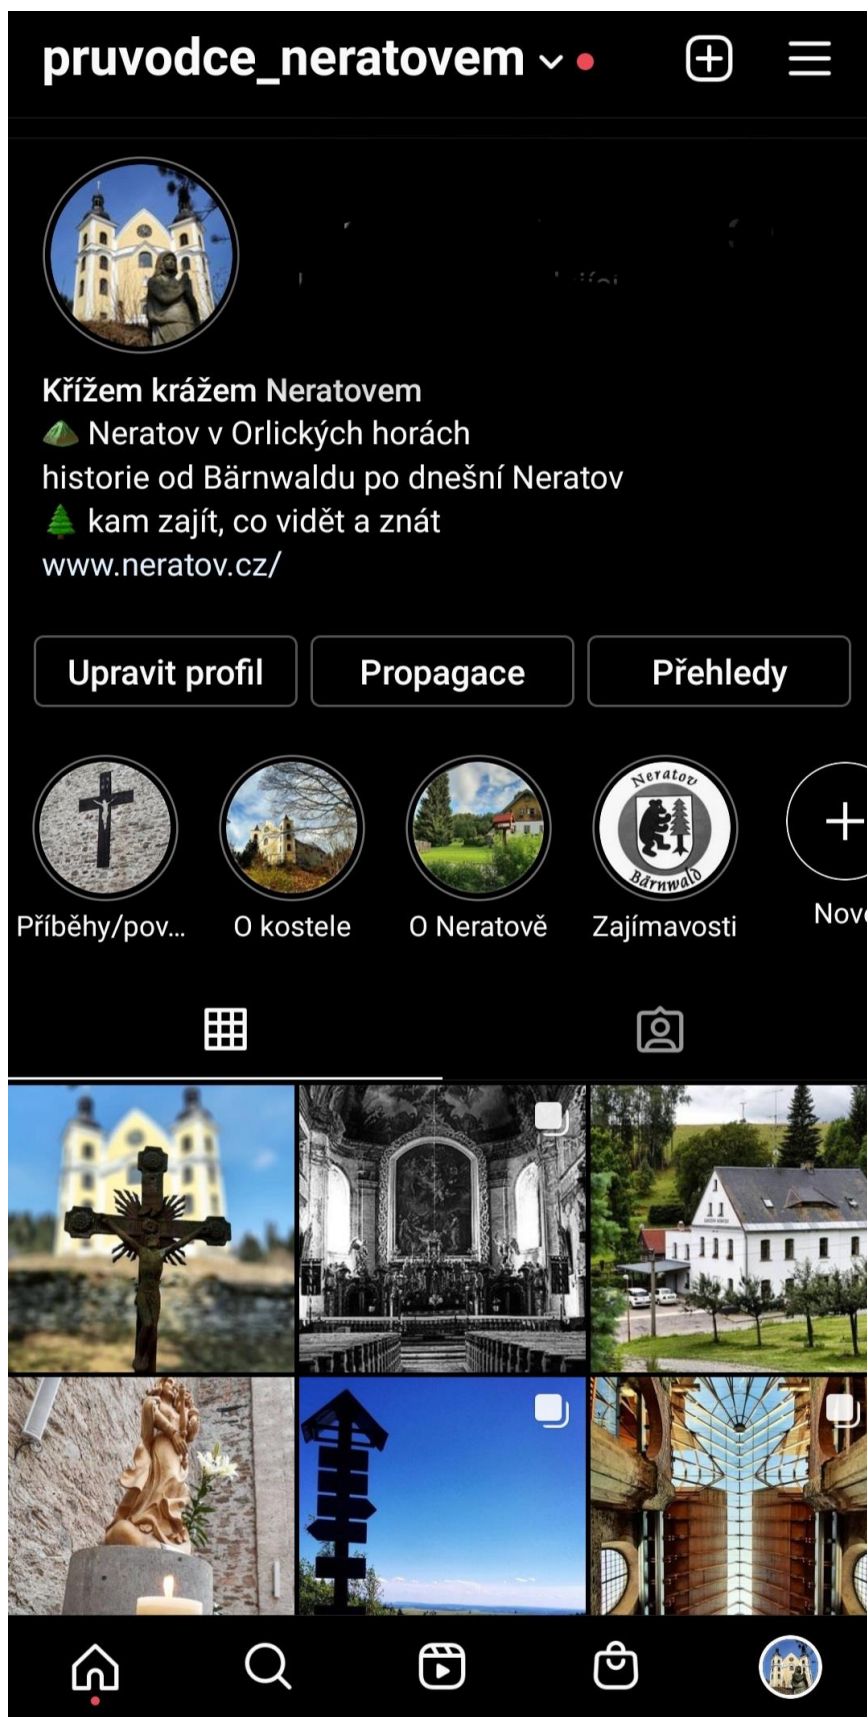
pruvodce_neratovem

Křížem krážem Neratovem
Neratov v Orlických horách
historie od Bärnwaldu po dnešní Neratov
kam zajít, co vidět a znát
www.neratov.cz/

Upravit profil
Propagace
Přehledy

Příběhy/pov...
O kostele
O Neratově
Neratov Bärnwald
Zajímavosti
Nov